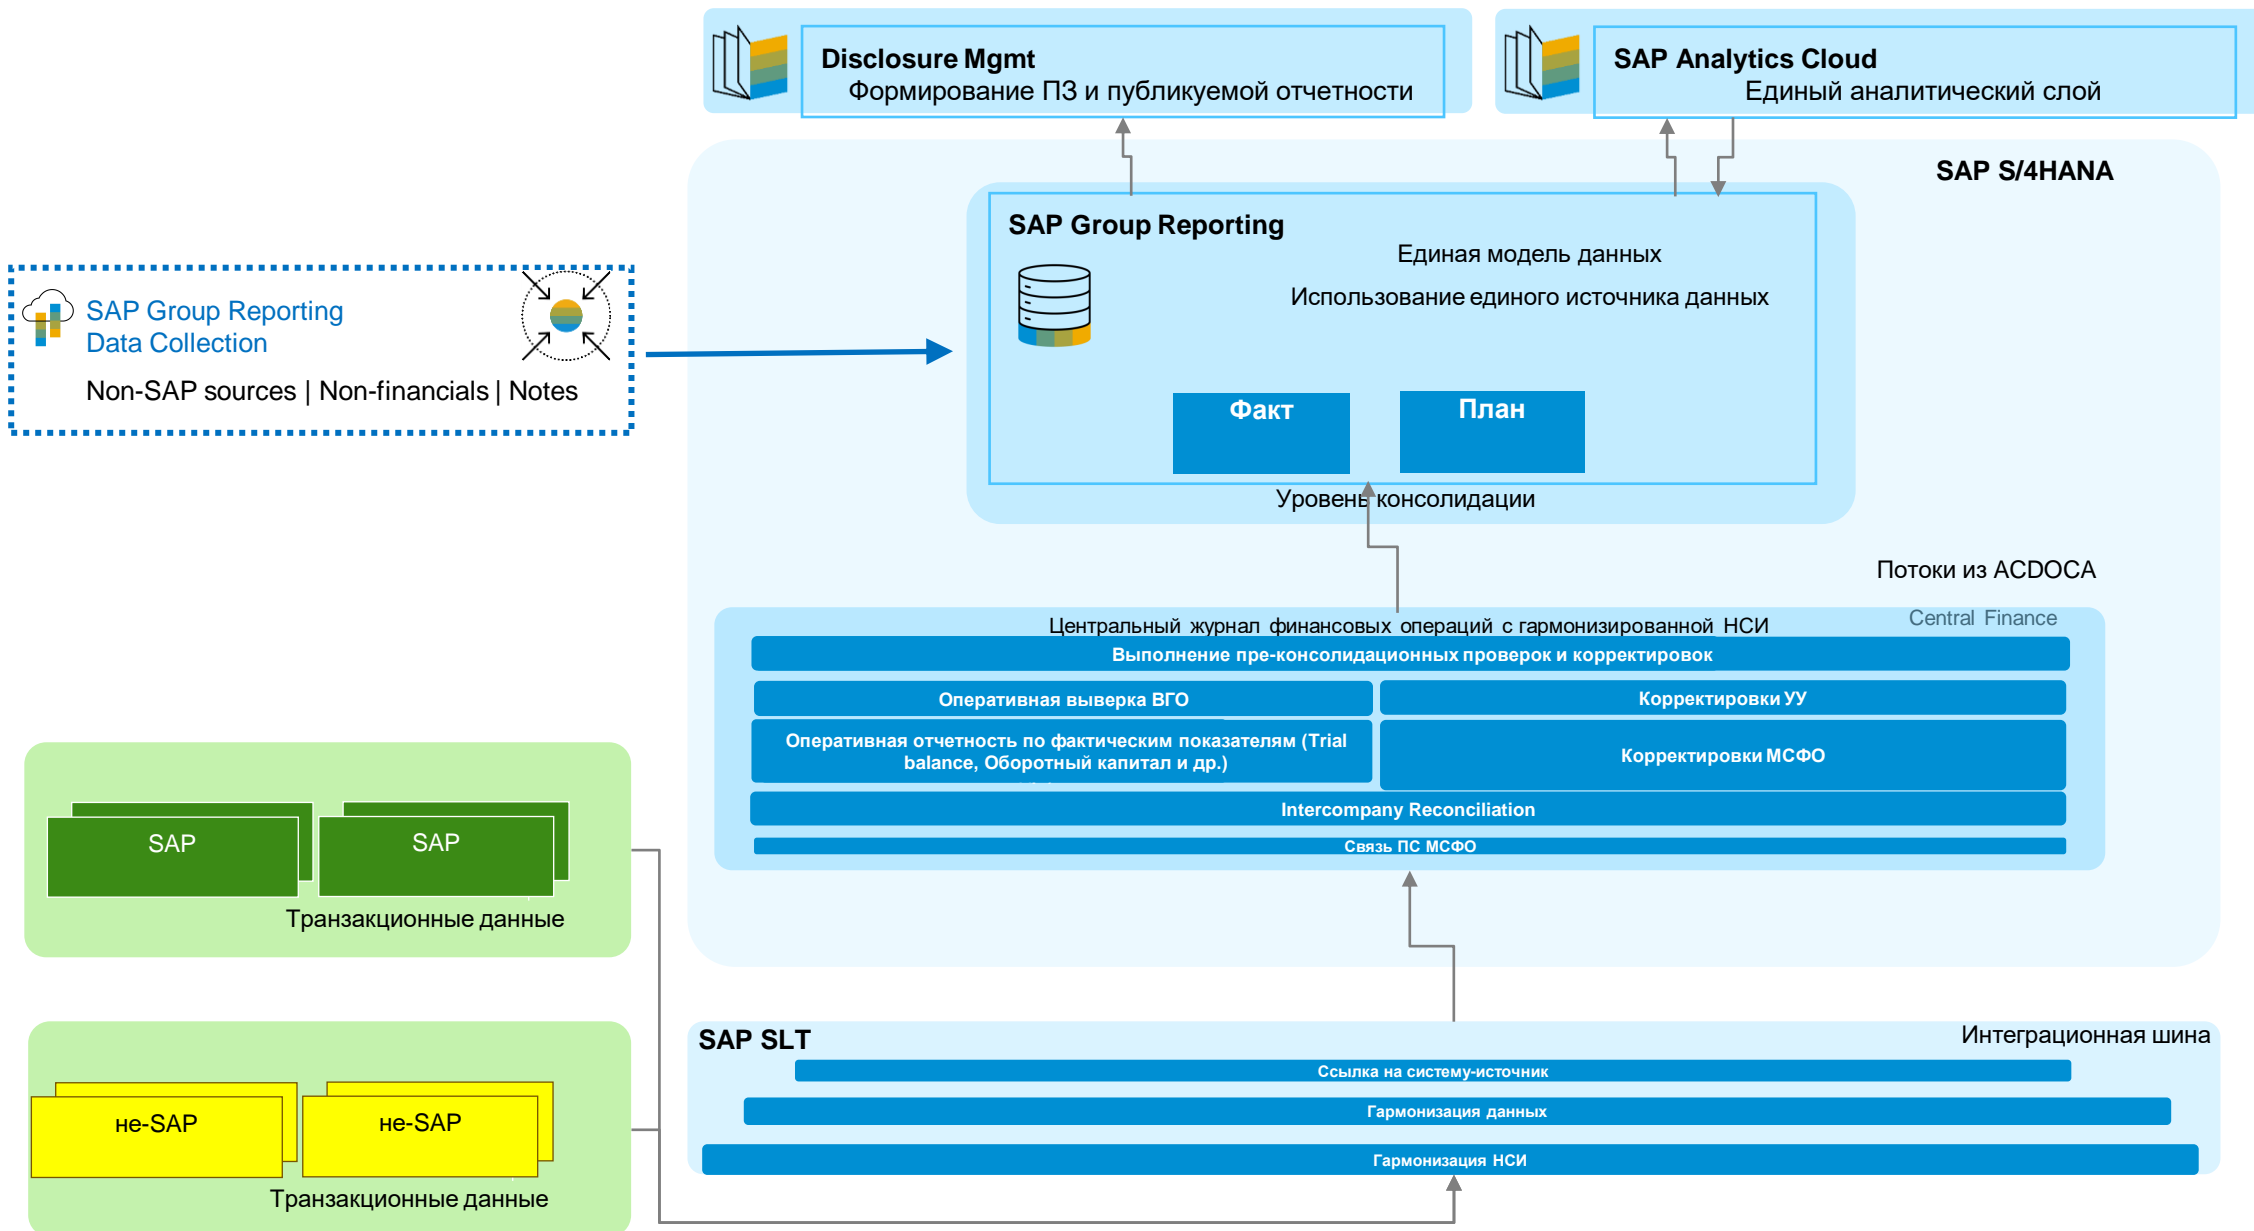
Disclosure Mgmt
Формирование ПЗ и публикуемой отчетности

SAP Analytics Cloud
Единый аналитический слой

SAP S/4HANA

SAP Group Reporting
Единая модель данных
Использование единого источника данных

Факт
План

Уровень консолидации

SAP Group Reporting
Data Collection
Non-SAP sources | Non-financials | Notes

Потоки из ACDOCA

Центральный журнал финансовых операций с гармонизированной НСИ
Central Finance

Выполнение пре-консолидационных проверок и корректировок
Оперативная выверка ВГО
Корректировки УУ
Оперативная отчетность по фактическим показателям (Trial balance, Оборотный капитал и др.)
Корректировки МСФО
Intercompany Reconciliation
Связь ПС МСФО

SAP
SAP
Транзакционные данные

не-SAP
не-SAP
Транзакционные данные

SAP SLT
Интеграционная шина
Ссылка на систему-источник
Гармонизация данных
Гармонизация НСИ